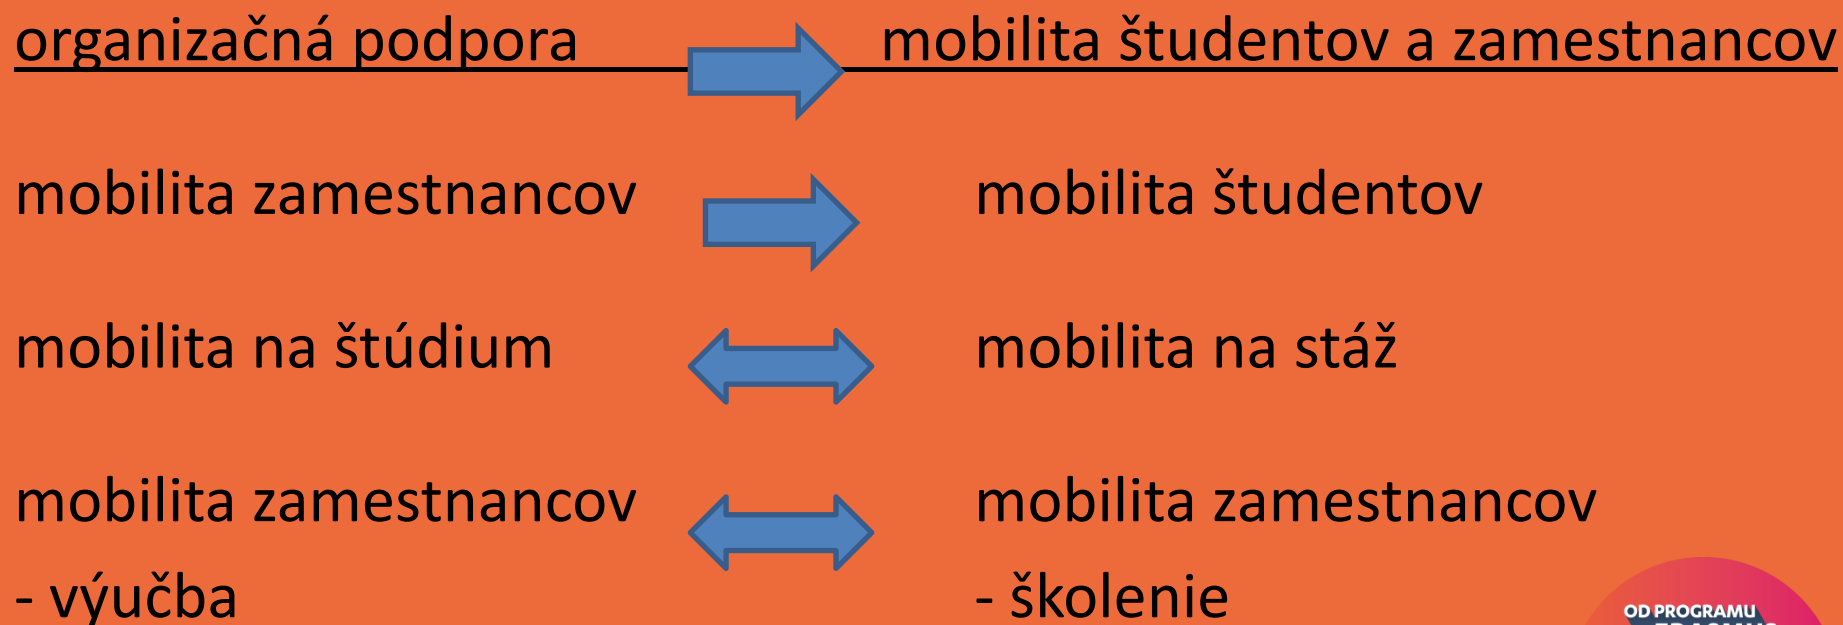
organizačná podpora mobilita študentov a zamestnancov

mobilita zamestnancov mobilita študentov

mobilita na štúdium mobilita na stáž

mobilita zamestnancov - výučba

mobilita zamestnancov - školenie

OD PROGRAMU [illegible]